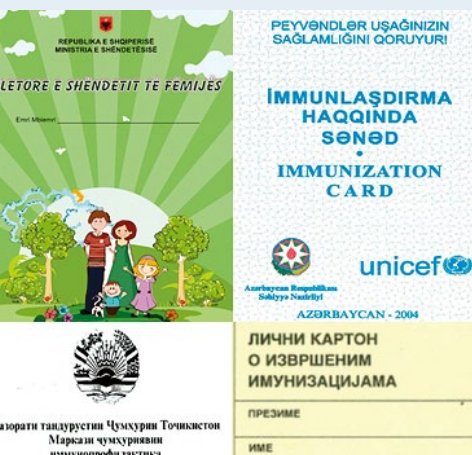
REPUBLIKA E SHQIPERISE
MINISTRIA E SHËNDETËSISË

LETORE E SHENDETIT TE FEMIJES

Emri Mbiemri

PEYVƏNDLƏR UŞAĞINIZIN SAĞLAMLIĞINI QORUYUR!

İMMUNLAŞDIRMA HAQQINDA SƏNƏD
•
IMMUNIZATION CARD

Azərbaycan Respublikası Səhiyyə Nazirliyi

unicef

AZƏRBAYCAN - 2004

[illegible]азорати тандурустии Ҷумҳурии Тоҷикистон
Маркази ҷумҳуриявии
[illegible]

ЛИЧНИ КАРТОН
О ИЗВРШЕНИМ
ИМУНИЗАЦИЈАМА

ПРЕЗИМЕ

ИМЕ